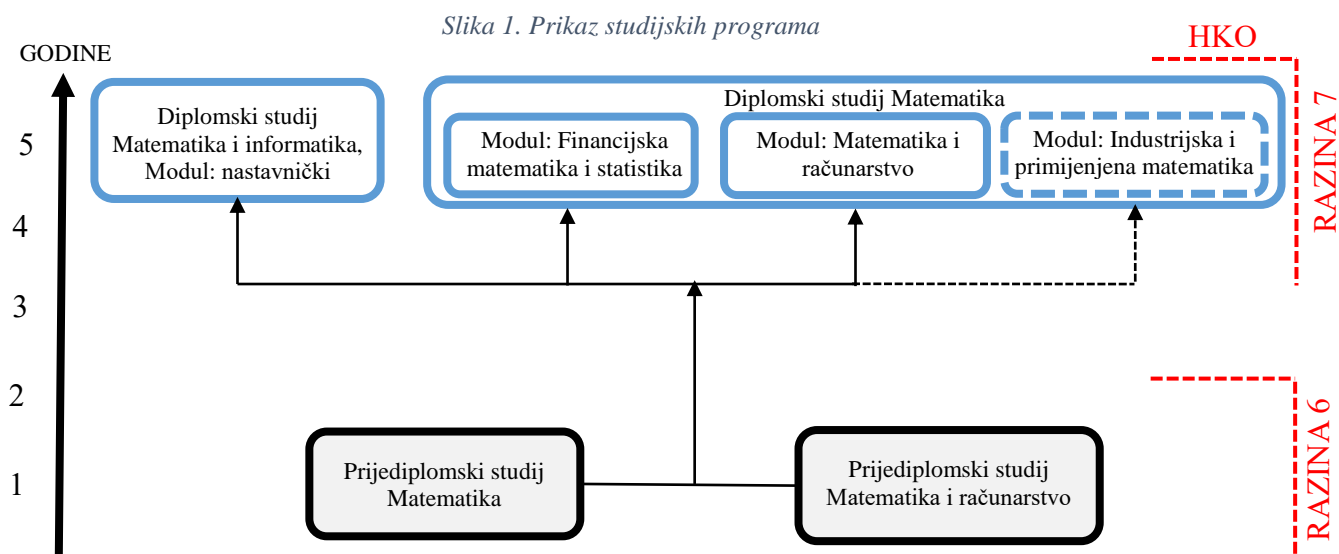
Slika 1. Prikaz studijskih programa

GODINE

HKO

5

4

3

2

1

Diplomski studij Matematika i informatika, Modul: nastavnički

Diplomski studij Matematika

Modul: Financijska matematika i statistika

Modul: Matematika i računarstvo

Modul: Industrijska i primijenjena matematika

RAZINA 7

RAZINA 6

Prijediplomski studij Matematika

Prijediplomski studij Matematika i računarstvo